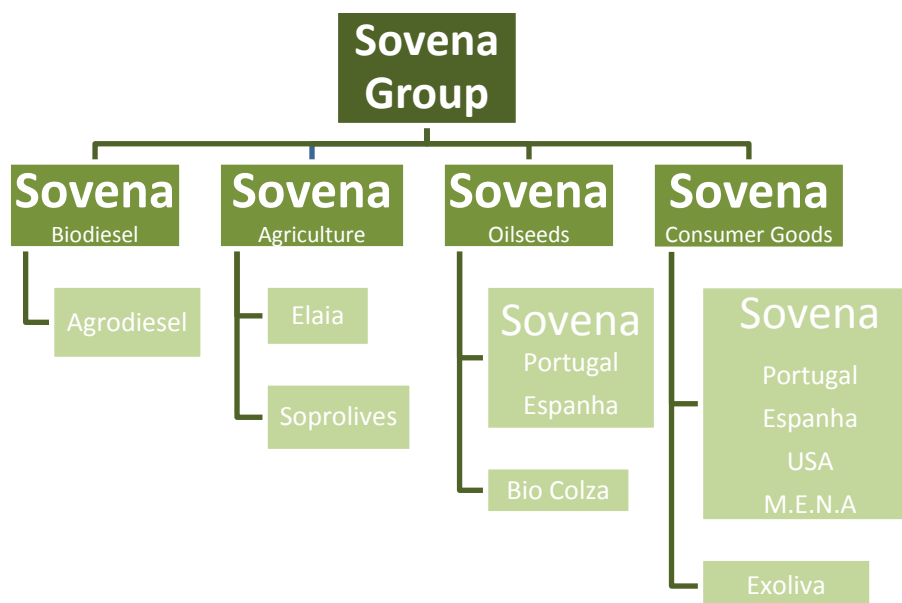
Sovena Group

Sovena
Biodiesel

Agrodiesel

Sovena
Agriculture

Elaia

Soprolives

Sovena
Oilseeds

Sovena
Portugal
Espanha

Bio Colza

Sovena
Consumer Goods

Sovena
Portugal
Espanha
USA
M.E.N.A

Exoliva